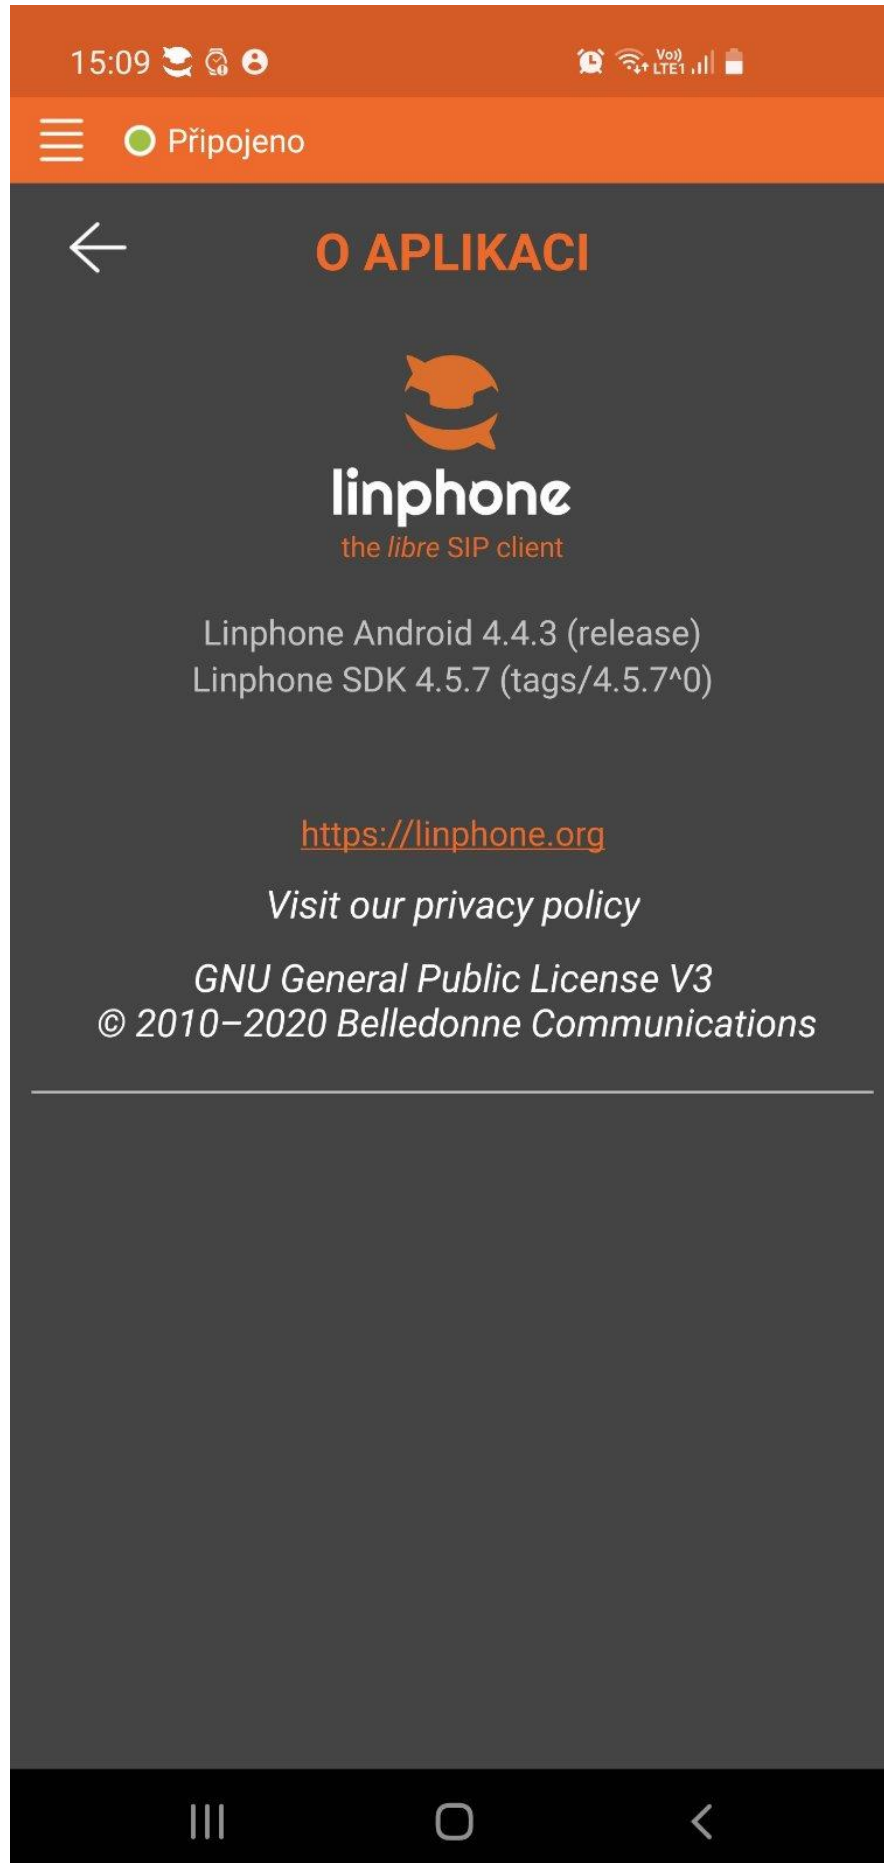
15:09

Vo)) LTE1

Připojeno

O APLIKACI

linphone
the *libre* SIP client

Linphone Android 4.4.3 (release)
Linphone SDK 4.5.7 (tags/4.5.7^0)

https://linphone.org

Visit our privacy policy

GNU General Public License V3
© 2010–2020 Belledonne Communications